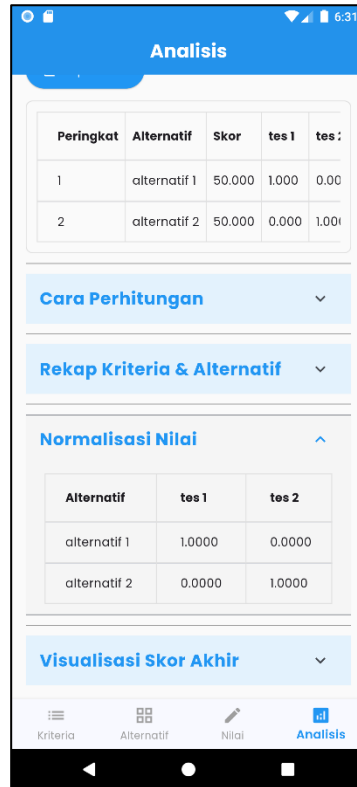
6:31

Analisis

| Peringkat | Alternatif | Skor | tes 1 | tes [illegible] |
|---|---|---|---|---|
| 1 | alternatif 1 | 50.000 | 1.000 | 0.00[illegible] |
| 2 | alternatif 2 | 50.000 | 0.000 | 1.00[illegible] |

Cara Perhitungan

Rekap Kriteria & Alternatif

Normalisasi Nilai

| Alternatif | tes 1 | tes 2 |
|---|---|---|
| alternatif 1 | 1.0000 | 0.0000 |
| alternatif 2 | 0.0000 | 1.0000 |

Visualisasi Skor Akhir

Kriteria Alternatif Nilai Analisis